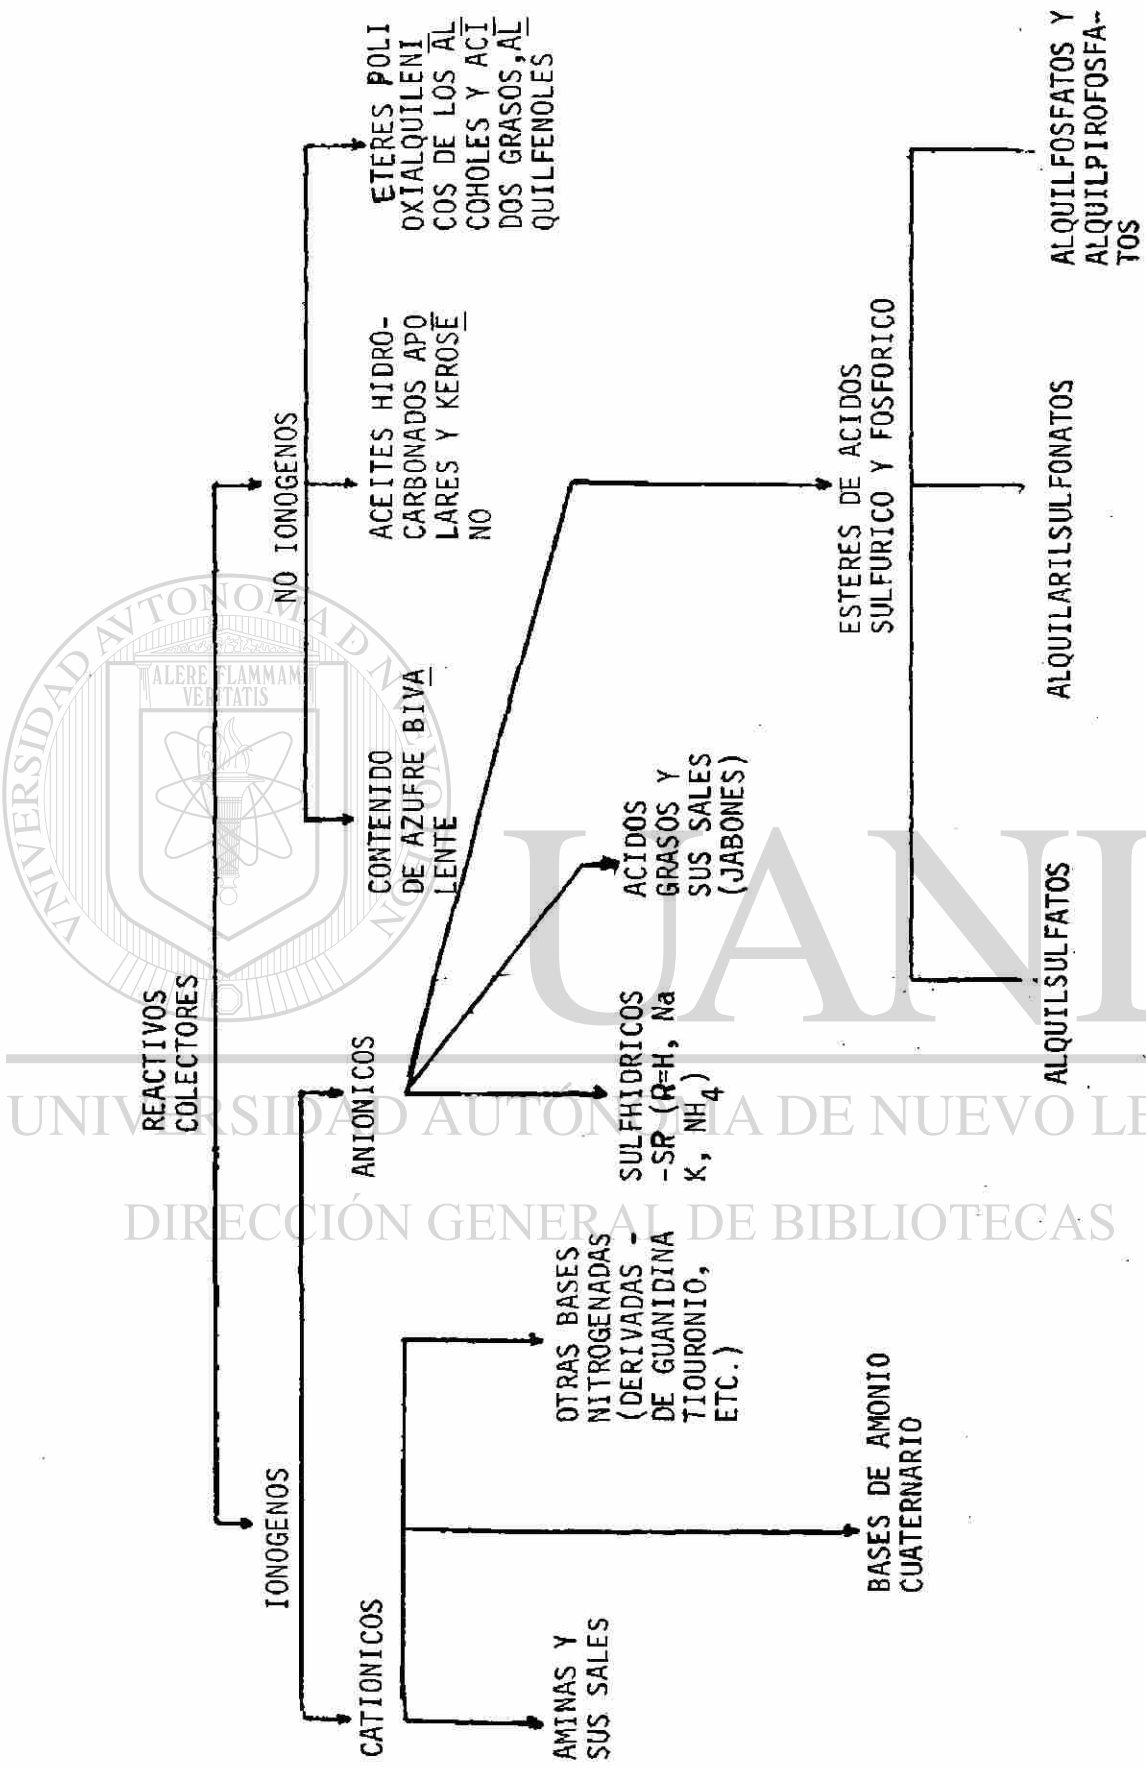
REACTIVOS COLECTORES

IONOGENOS

NO IONOGENOS

CATIONICOS

ANIONICOS

CONTENIDO DE AZUFRE BIVALENTE

ACEITES HIDROCARBONADOS APOLARES Y KEROSENO

ETERES POLIOXIALQUILENICOS DE LOS ALCOHOLES Y ACIDOS GRASOS, ALQUILFENOLES

AMINAS Y SUS SALES

BASES DE AMONIO CUATERNARIO

OTRAS BASES NITROGENADAS (DERIVADAS DE GUANIDINA TIOURONIO, ETC.)

SULFHIDRICOS -SR (R=H, Na K, $NH_4$)

ACIDOS GRASOS Y SUS SALES (JABONES)

ESTERES DE ACIDOS SULFURICO Y FOSFORICO

ALQUILSULFATOS

ALQUILARILSULFONATOS

ALQUILFOSFATOS Y ALQUILPIROFOSFATOS

UNIVERSIDAD AUTÓNOMA DE NUEVO LEÓN
DIRECCIÓN GENERAL DE BIBLIOTECAS
ALERE FLAMMAM VERITATIS
UANL